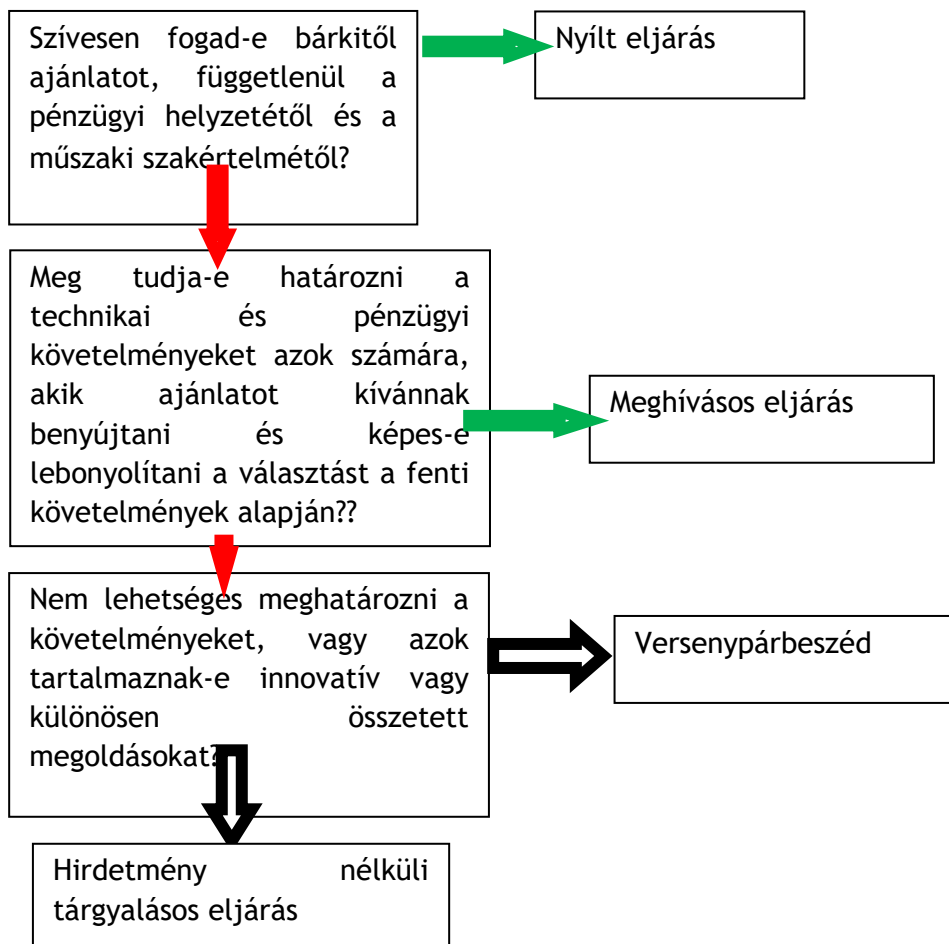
Szívesen fogad-e bárkitől ajánlatot, függetlenül a pénzügyi helyzetétől és a műszaki szakértelmétől?

Nyílt eljárás

Meg tudja-e határozni a technikai és pénzügyi követelményeket azok számára, akik ajánlatot kívánnak benyújtani és képes-e lebonyolítani a választást a fenti követelmények alapján??

Meghívásos eljárás

Nem lehetséges meghatározni a követelményeket, vagy azok tartalmaznak-e innovatív vagy különösen összetett megoldásokat?

Versenypárbeszéd

Hirdetmény nélküli tárgyalásos eljárás